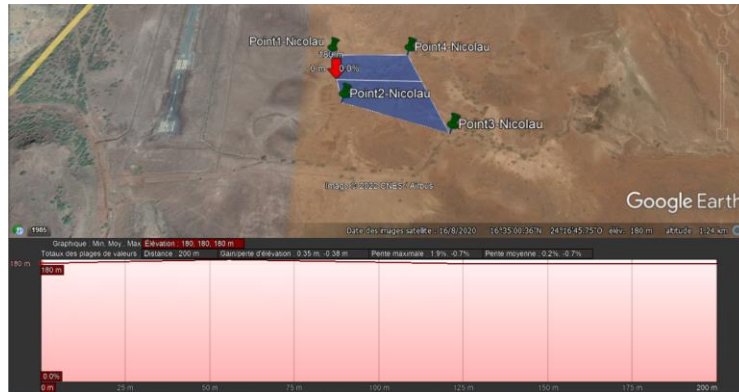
Point1-Nicolau
Point4-Nicolau
0 m
0.0%
Point2-Nicolau
Point3-Nicolau
Images © 2022 CNES / Airbus
Google Earth
1985
Date des images satellite : 16/8/2020 16°35'00.36"N 24°16'45.75"O élév. 180 m altitude 1.24 km
Graphique : Min. Moy. Max. Élévation : 180, 180, 180 m
Totaux des plages de valeurs : Distance : 200 m Gain/perte d'élévation : 0.35 m, -0.38 m Pente maximale : 1.9%, -0.7% Pente moyenne : 0.2%, -0.7%
180 m
180 m
0.0%
0 m
25 m
50 m
75 m
100 m
125 m
150 m
175 m
200 m